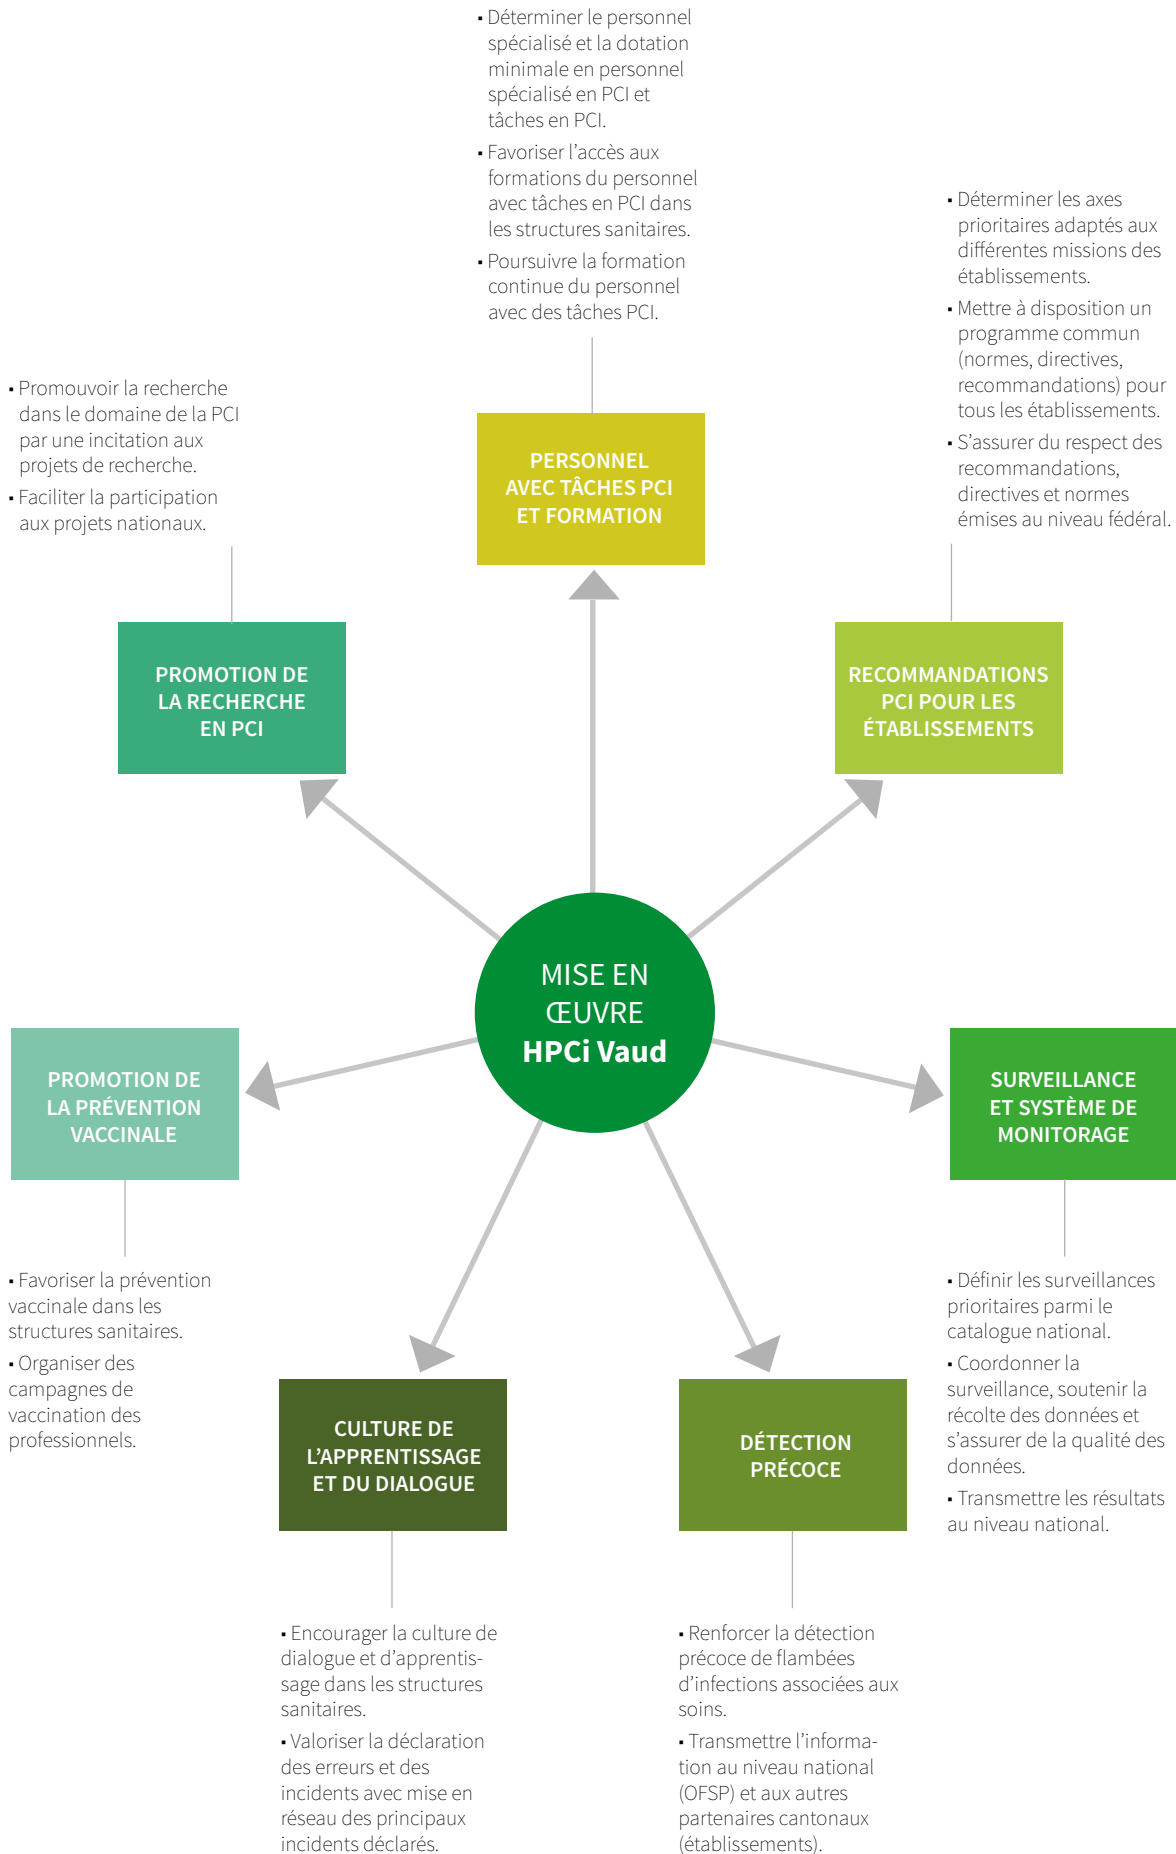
• Déterminer le personnel spécialisé et la dotation minimale en personnel spécialisé en PCI et tâches en PCI.

• Favoriser l'accès aux formations du personnel avec tâches en PCI dans les structures sanitaires.

• Poursuivre la formation continue du personnel avec des tâches PCI.

• Déterminer les axes prioritaires adaptés aux différentes missions des établissements.

• Mettre à disposition un programme commun (normes, directives, recommandations) pour tous les établissements.

• S'assurer du respect des recommandations, directives et normes émises au niveau fédéral.

• Promouvoir la recherche dans le domaine de la PCI par une incitation aux projets de recherche.

• Faciliter la participation aux projets nationaux.

PERSONNEL AVEC TÂCHES PCI ET FORMATION

PROMOTION DE LA RECHERCHE EN PCI

RECOMMANDATIONS PCI POUR LES ÉTABLISSEMENTS

MISE EN ŒUVRE HPCi Vaud

PROMOTION DE LA PRÉVENTION VACCINALE

SURVEILLANCE ET SYSTÈME DE MONITORAGE

• Favoriser la prévention vaccinale dans les structures sanitaires.

• Organiser des campagnes de vaccination des professionnels.

• Définir les surveillances prioritaires parmi le catalogue national.

• Coordonner la surveillance, soutenir la récolte des données et s'assurer de la qualité des données.

• Transmettre les résultats au niveau national.

CULTURE DE L'APPRENTISSAGE ET DU DIALOGUE

DÉTECTION PRÉCOCE

• Encourager la culture de dialogue et d'apprentissage dans les structures sanitaires.

• Valoriser la déclaration des erreurs et des incidents avec mise en réseau des principaux incidents déclarés.

• Renforcer la détection précoce de flambées d'infections associées aux soins.

• Transmettre l'information au niveau national (OFSP) et aux autres partenaires cantonaux (établissements).